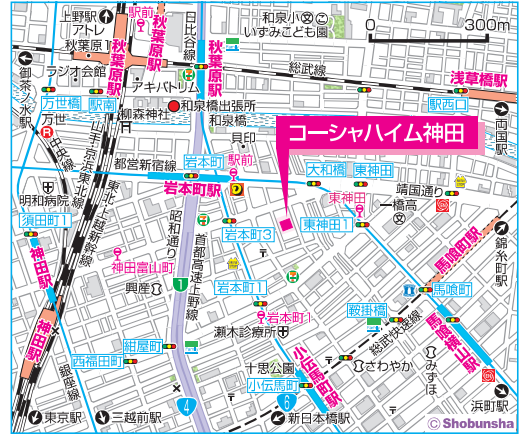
上野駅
アトレ
秋葉原1
駅前
秋葉原駅
日比谷線
秋葉原駅
和泉小
いずみこども園
0
300m
総武線
浅草橋駅
御茶ノ水駅
ラジオ会館
万世橋
駅南
万世
アキバトリム
柳森神社
和泉橋出張所
和泉橋
駅西口
両国駅
中央線
山手線
京浜東北線
貝印
コーシャハイム神田
岩本町駅
駅前
都営新宿線
大和橋
東神田
明和病院
須田町1
岩本町駅
東神田
晴国通り
一橋高
東神田1
東北上越新幹線
昭和通り
首都高速上野線
岩本町3
錦糸町駅
神田駅
神田富山町
岩本町1
馬喰町駅
興産
1
岩本町
馬喰町
神田駅
瀬木診療所
鞍掛橋
紺屋町
総武快速線
馬喰横山駅
西福田町
十思公園
小伝馬町駅
さわやか
みずほ
銀座線
小伝馬町
4
6
東京駅
三越前駅
新日本橋駅
浜町駅
© Shobunsha